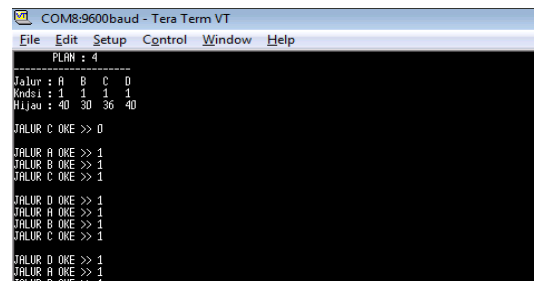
COM8:9600baud - Tera Term VT

File Edit Setup Control Window Help

PLAN : 4
--------------------
Jalur : A B C D
Kndsi : 1 1 1 1
Hijau : 40 30 36 40

JALUR C OKE >> 0

JALUR A OKE >> 1
JALUR B OKE >> 1
JALUR C OKE >> 1

JALUR D OKE >> 1
JALUR A OKE >> 1
JALUR B OKE >> 1
JALUR C OKE >> 1

JALUR D OKE >> 1
JALUR A OKE >> 1
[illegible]